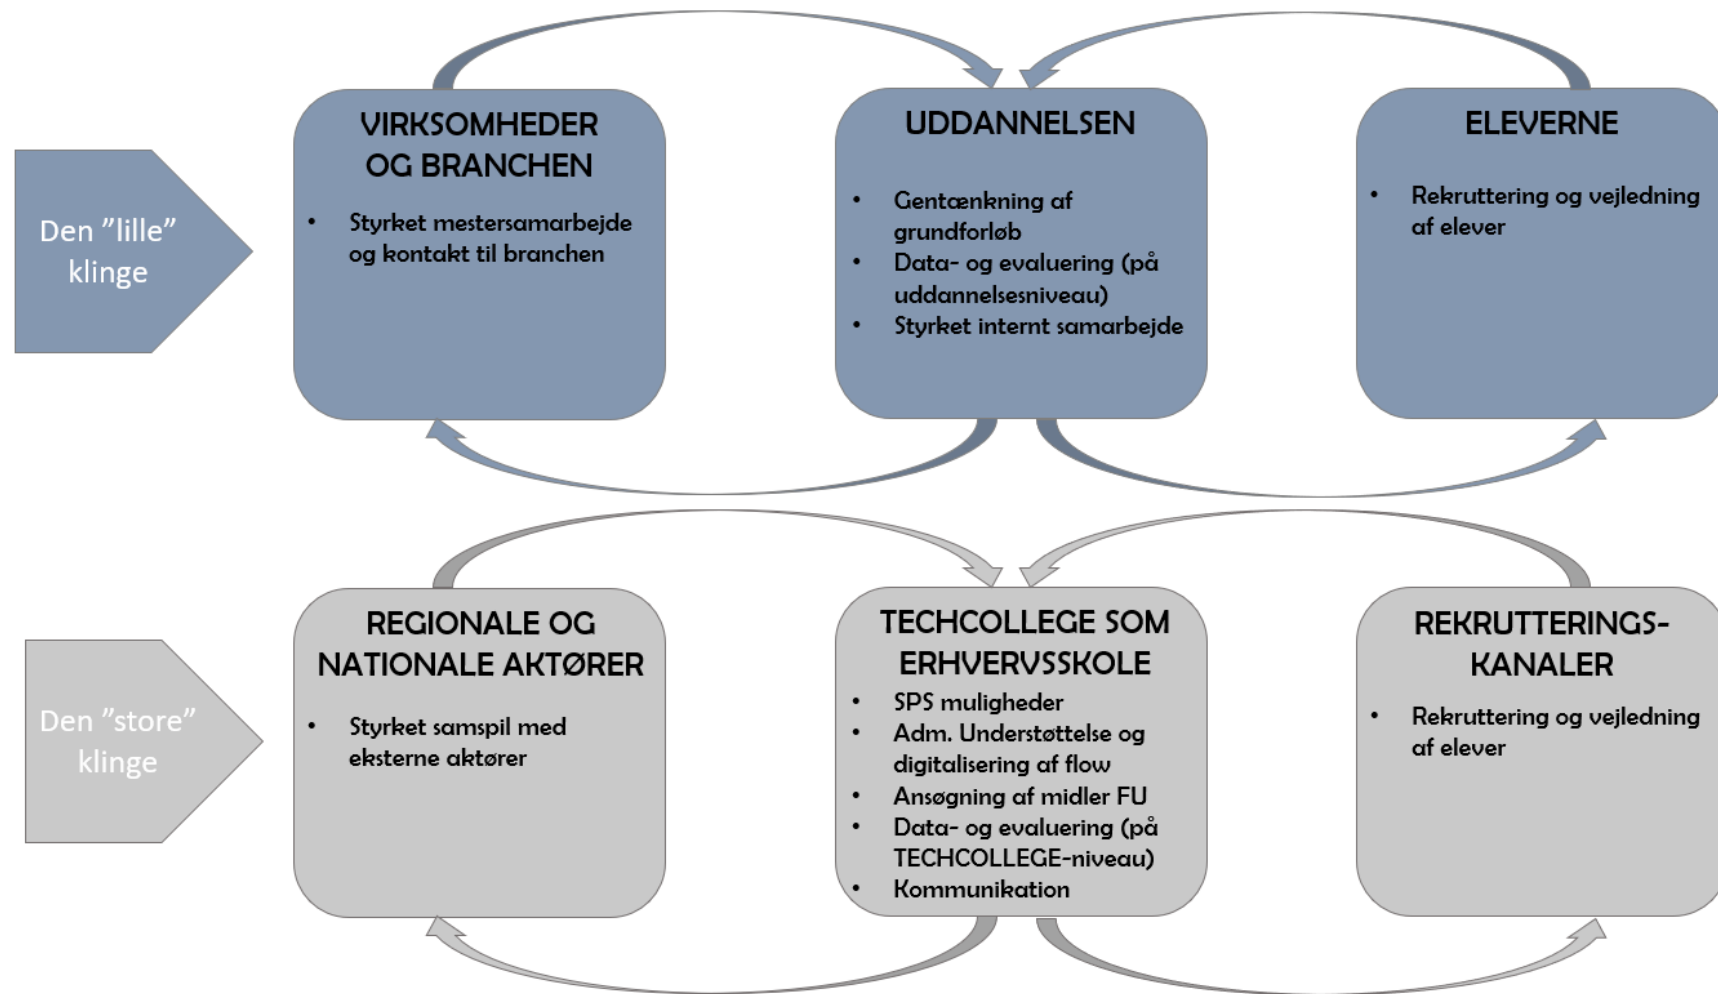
Den "lille" klinge

VIRKSOMHEDER OG BRANCHEN

- Styrket mestersamarbejde og kontakt til branchen

UDDANNELSEN

- Gentænkning af grundforløb
- Data- og evaluering (på uddannelsesniveau)
- Styrket internt samarbejde

ELEVERNE

- Rekruttering og vejledning af elever

Den "store" klinge

REGIONALE OG NATIONALE AKTØRER

- Styrket samspil med eksterne aktører

TECHCOLLEGE SOM ERHVERVSSKOLE

- SPS muligheder
- Adm. Understøttelse og digitalisering af flow
- Ansøgning af midler FU
- Data- og evaluering (på TECHCOLLEGE-niveau)
- Kommunikation

REKRUTTERINGS-KANALER

- Rekruttering og vejledning af elever